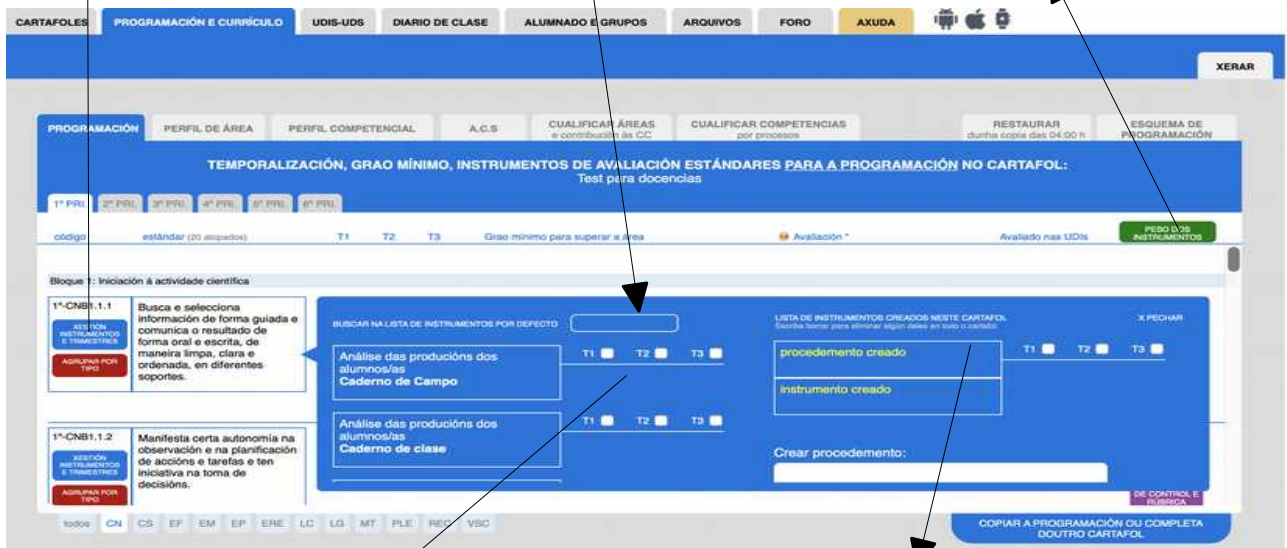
CARTAFOLES PROGRAMACIÓN E CURRÍCULO UDIS-UDS DIARIO DE CLASE ALUMNADO E GRUPOS ARQUIVOS FORO AXUDA

XERAR

PROGRAMACIÓN PERFIL DE ÁREA PERFIL COMPETENCIAL A.C.S CUALIFICAR ÁREAS e contribución ás CC CUALIFICAR COMPETENCIAS por procesos RESTAURAR dunha copia das 04:00 h ESQUEMA DE PROGRAMACIÓN

TEMPORALIZACIÓN, GRAO MÍNIMO, INSTRUMENTOS DE AVALIACIÓN ESTÁNDARES PARA A PROGRAMACIÓN NO CARTAFOL:
Test para docencias

1º PRI 2º PRI 3º PRI 4º PRI 5º PRI 6º PRI

código estándar (20 abipados) T1 T2 T3 Grao mínimo para superar a área Avaliación * Avaliado nas UDIs PESO DOS INSTRUMENTOS

Bloque 1: Iniciación á actividade científica

1º-CNB1.1.1
XESTIÓN INSTRUMENTOS E TRIMESTRES
AGRUPAR POR TIPO
Busca e selecciona información de forma guiada e comunica o resultado de forma oral e escrita, de maneira limpa, clara e ordenada, en diferentes soportes.

BUSCAR NA LISTA DE INSTRUMENTOS POR DEFECTO

Análise das producións dos alumnos/as
Caderno de Campo
T1 T2 T3

Análise das producións dos alumnos/as
Caderno de clase
T1 T2 T3

LISTA DE INSTRUMENTOS CREADOS NESTE CARTAFOL
Escriba borrar para eliminar algún deles en todo o cartafol
X PECHAR

procedemento creado
T1 T2 T3
instrumento creado

Crear procedemento:

1º-CNB1.1.2
XESTIÓN INSTRUMENTOS E TRIMESTRES
AGRUPAR POR TIPO
Manifesta certa autonomía na observación e na planificación de accións e tarefas e ten iniciativa na toma de decisións.

DE CONTROL E RÚBRICA

todos CN CS EF EM EP ERE LC LG MT PLE REC VSC

COPIAR A PROGRAMACIÓN OU COMPLETA DOUTRO CARTAFOL